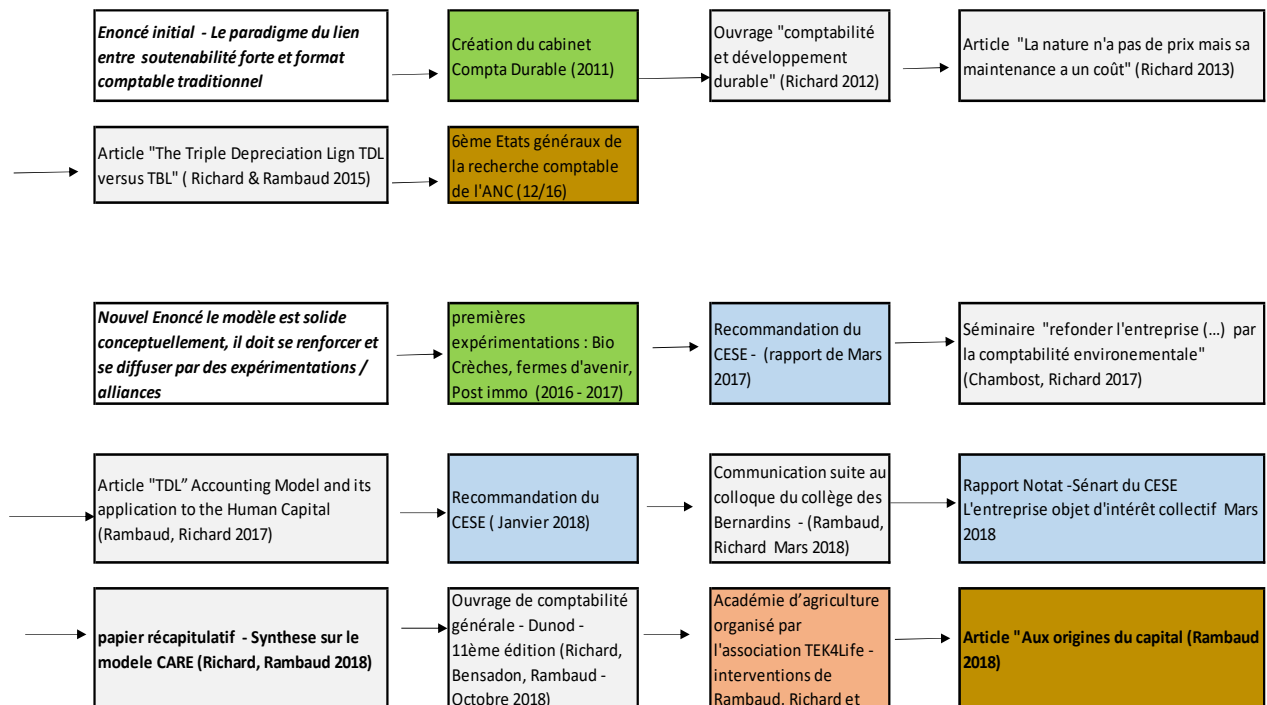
Enoncé initial - Le paradigme du lien entre soutenabilité forte et format comptable traditionnel

Création du cabinet Compta Durable (2011)

Ouvrage "comptabilité et développement durable" (Richard 2012)

Article "La nature n'a pas de prix mais sa maintenance a un coût" (Richard 2013)

Article "The Triple Depreciation Lign TDL versus TBL" ( Richard & Rambaud 2015)

6ème Etats généraux de la recherche comptable de l'ANC (12/16)

Nouvel Enoncé le modèle est solide conceptuellement, il doit se renforcer et se diffuser par des expérimentations / alliances

premières expérimentations : Bio Crèches, fermes d'avenir, Post immo (2016 - 2017)

Recommandation du CESE - (rapport de Mars 2017)

Séminaire "refonder l'entreprise (…) par la comptabilité environementale" (Chambost, Richard 2017)

Article "TDL" Accounting Model and its application to the Human Capital (Rambaud, Richard 2017)

Recommandation du CESE ( Janvier 2018)

Communication suite au colloque du collège des Bernardins - (Rambaud, Richard Mars 2018)

Rapport Notat -Sénart du CESE L'entreprise objet d'intérêt collectif Mars 2018

papier récapitulatif - Synthese sur le modele CARE (Richard, Rambaud 2018)

Ouvrage de comptabilité générale - Dunod - 11ème édition (Richard, Bensadon, Rambaud - Octobre 2018)

Académie d'agriculture organisé par l'association TEK4Life - interventions de Rambaud, Richard et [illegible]

Article " Aux origines du capital (Rambaud 2018)